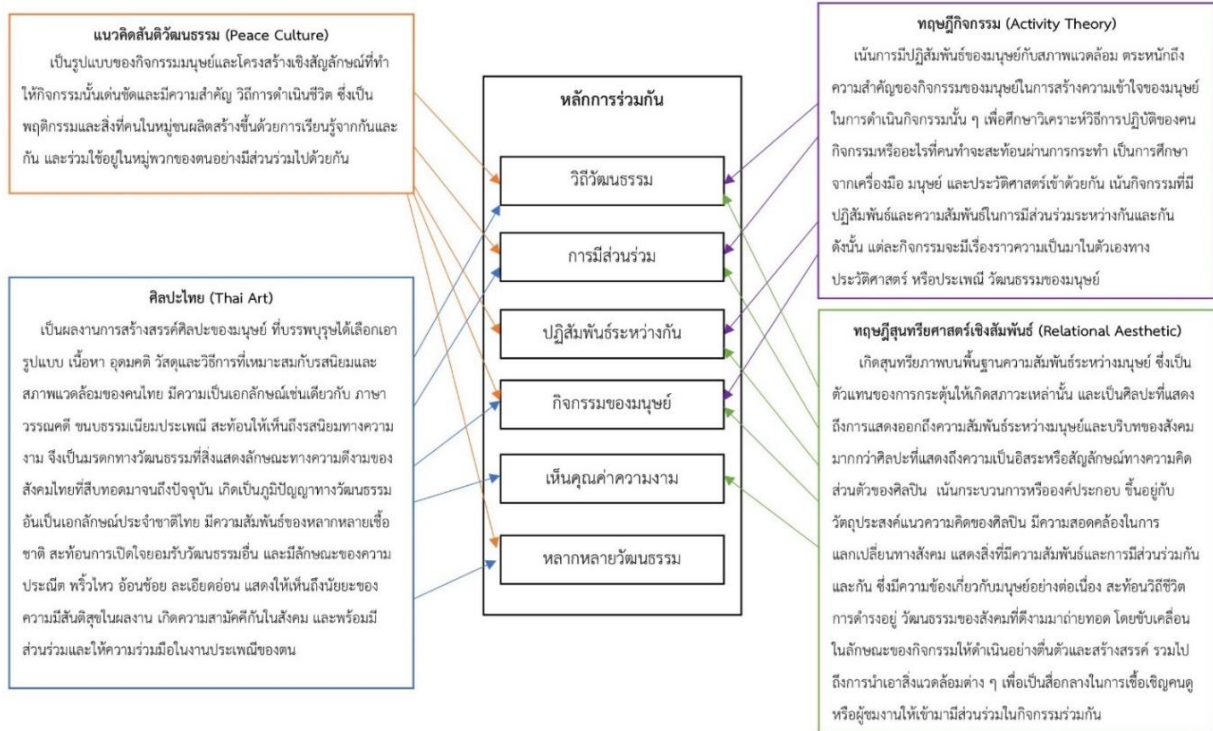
แนวคิดสันติวัฒนธรรม (Peace Culture)
เป็นรูปแบบของกิจกรรมมนุษย์และโครงสร้างเชิงสัญลักษณ์ที่ทำให้กิจกรรมนั้นเด่นชัดและมีความสำคัญ วิถีการดำเนินชีวิต ซึ่งเป็นพฤติกรรมและสิ่งที่คนในหมู่ชนผลิตสร้างขึ้นด้วยการเรียนรู้จากกันและกัน และร่วมใช้อยู่ในหมู่พวกของตนอย่างมีส่วนร่วมไปด้วยกัน

ศิลปะไทย (Thai Art)
เป็นผลงานการสร้างสรรค์ศิลปะของมนุษย์ ที่บรรพบุรุษได้เลือกเอารูปแบบ เนื้อหา อุดมคติ วัสดุและวิธีการที่เหมาะสมกับรสนิยมและสภาพแวดล้อมของคนไทย มีความเป็นเอกลักษณ์เช่นเดียวกับ ภาษา วรรณคดี ขนบธรรมเนียมประเพณี สะท้อนให้เห็นถึงรสนิยมทางความงาม จึงเป็นมรดกทางวัฒนธรรมที่สิ่งแสดงลักษณะทางความดีงามของสังคมไทยที่สืบทอดมาจนถึงปัจจุบัน เกิดเป็นภูมิปัญญาทางวัฒนธรรมอันเป็นเอกลักษณ์ประจำชาติไทย มีความสัมพันธ์ของหลากหลายเชื้อชาติ สะท้อนการเปิดใจยอมรับวัฒนธรรมอื่น และมีลักษณะของความประณีต พริ้วไหว อ้อนช้อย ละเอียดอ่อน แสดงให้เห็นถึงนัยยะของความมีสันติสุขในผลงาน เกิดความสามัคคีกันในสังคม และพร้อมมีส่วนร่วมและให้ความร่วมมือในงานประเพณีของตน

หลักการร่วมกัน
วิถีวัฒนธรรม
การมีส่วนร่วม
ปฏิสัมพันธ์ระหว่างกัน
กิจกรรมของมนุษย์
เห็นคุณค่าความงาม
หลากหลายวัฒนธรรม

ทฤษฎีกิจกรรม (Activity Theory)
เน้นการมีปฏิสัมพันธ์ของมนุษย์กับสภาพแวดล้อม ตระหนักถึงความสำคัญของกิจกรรมของมนุษย์ในการสร้างความเข้าใจของมนุษย์ในการดำเนินกิจกรรมนั้น ๆ เพื่อศึกษาวิเคราะห์วิธีการปฏิบัติของคนกิจกรรมหรืออะไรที่คนทำจะสะท้อนผ่านการกระทำ เป็นการศึกษาจากเครื่องมือ มนุษย์ และประวัติศาสตร์เข้าด้วยกัน เน้นกิจกรรมที่มีปฏิสัมพันธ์และความสัมพันธ์ในการมีส่วนร่วมระหว่างกันและกัน ดังนั้น แต่ละกิจกรรมจะมีเรื่องราวความเป็นมาในตัวเองทางประวัติศาสตร์ หรือประเพณี วัฒนธรรมของมนุษย์

ทฤษฎีสุนทรียศาสตร์เชิงสัมพันธ์ (Relational Aesthetic)
เกิดสุนทรียภาพบนพื้นฐานความสัมพันธ์ระหว่างมนุษย์ ซึ่งเป็นตัวแทนของการกระตุ้นให้เกิดสภาวะเหล่านั้น และเป็นศิลปะที่แสดงถึงการแสดงออกถึงความสัมพันธ์ระหว่างมนุษย์และบริบทของสังคมมากกว่าศิลปะที่แสดงถึงความเป็นอิสระหรือสัญลักษณ์ทางความคิดส่วนตัวของศิลปิน เน้นกระบวนการหรือองค์ประกอบ ขึ้นอยู่กับวัตถุประสงค์แนวความคิดของศิลปิน มีความสอดคล้องในการแลกเปลี่ยนทางสังคม แสดงสิ่งที่มีความสัมพันธ์และการมีส่วนร่วมกันและกัน ซึ่งมีความข้องเกี่ยวกับมนุษย์อย่างต่อเนื่อง สะท้อนวิถีชีวิตการดำรงอยู่ วัฒนธรรมของสังคมที่ดีงามมาถ่ายทอด โดยขับเคลื่อนในลักษณะของกิจกรรมให้ดำเนินอย่างตื่นตัวและสร้างสรรค์ รวมไปถึงการนำเอาสิ่งแวดล้อมต่าง ๆ เพื่อเป็นสื่อกลางในการเชื้อเชิญคนดูหรือผู้ชมงานให้เข้ามามีส่วนร่วมในกิจกรรมร่วมกัน